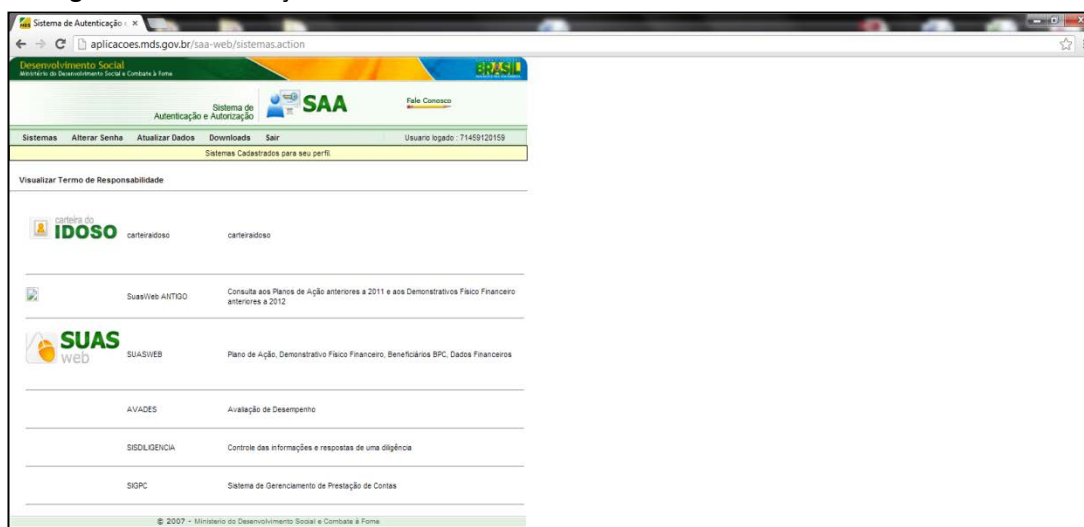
Sistema de Autenticação ×

aplicacoes.mds.gov.br/saa-web/sistemas.action

Desenvolvimento Social
Ministério do Desenvolvimento Social e Combate à Fome

BRASIL

Sistema de Autenticação e Autorização

SAA

Fale Conosco

Sistemas Alterar Senha Atualizar Dados Downloads Sair

Usuario logado : 71459120159

Sistemas Cadastrados para seu perfil.

Visualizar Termo de Responsabilidade

| | | |
|---|---|---|
| carteira do IDOSO | carteiraidoso | carteiraidoso |
| | SuasWeb ANTIGO | Consulta aos Planos de Ação anteriores a 2011 e aos Demonstrativos Físico Financeiro anteriores a 2012 |
| SUAS web | SUASWEB | Plano de Ação, Demonstrativo Físico Financeiro, Beneficiários BPC, Dados Financeiros |
| | AVADES | Avaliação de Desempenho |
| | SISDILIGENCIA | Controle das informações e respostas de uma diligência |
| | SIGPC | Sistema de Gerenciamento de Prestação de Contas |

© 2007 - Ministério do Desenvolvimento Social e Combate à Fome